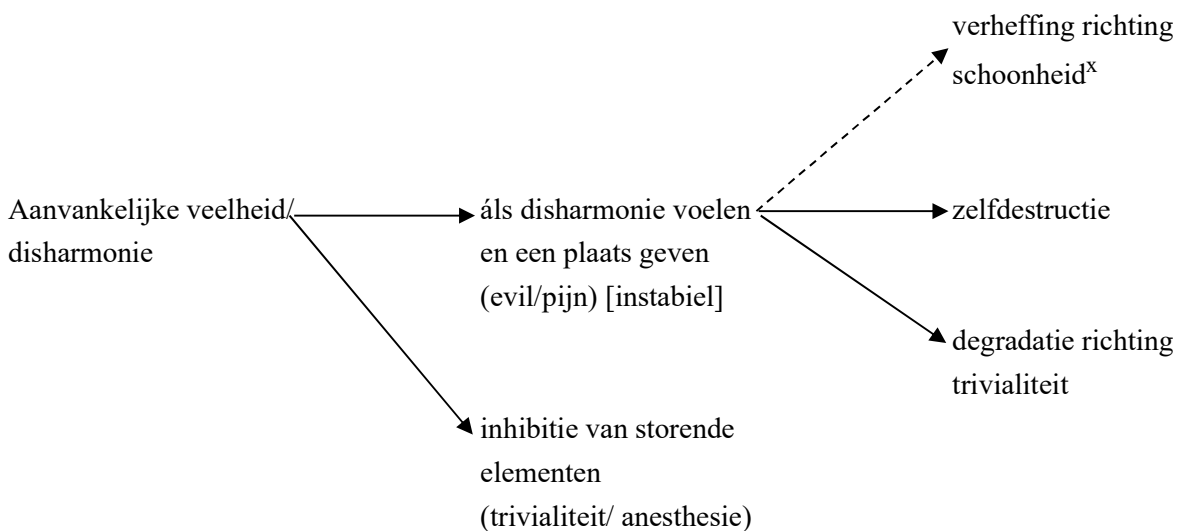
Aanvankelijke veelheid/ disharmonie

áls disharmonie voelen en een plaats geven (evil/pijn) [instabiel]

verheffing richting schoonheid$^{x}$

zelfdestructie

degradatie richting trivialiteit

inhibitie van storende elementen (trivialiteit/ anesthesie)